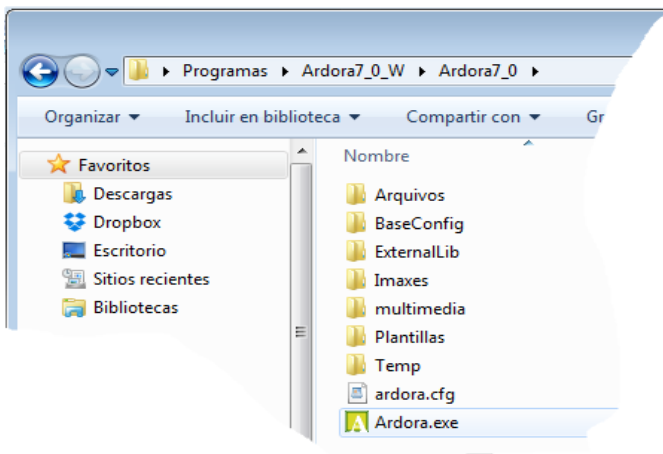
▸ Programas ▸ Ardora7_0_W ▸ Ardora7_0 ▸

Organizar ▾ Incluir en biblioteca ▾ Compartir con ▾ Gr

Favoritos
Descargas
Dropbox
Escritorio
Sitios recientes
Bibliotecas

Nombre
Arquivos
BaseConfig
ExternalLib
Imaxes
multimedia
Plantillas
Temp
ardora.cfg
Ardora.exe